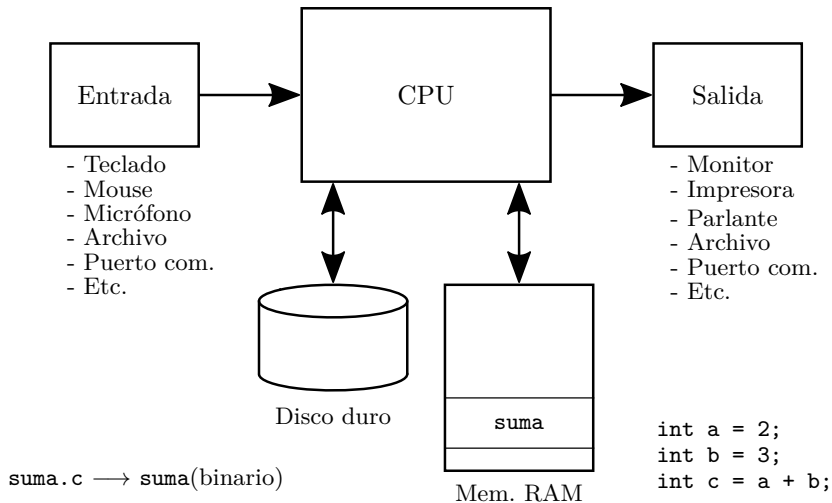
Entrada

CPU

Salida

- Teclado
- Mouse
- Micrófono
- Archivo
- Puerto com.
- Etc.

- Monitor
- Impresora
- Parlante
- Archivo
- Puerto com.
- Etc.

Disco duro

suma

Mem. RAM

suma.c $\longrightarrow$ suma(binario)

int a = 2;
int b = 3;
int c = a + b;